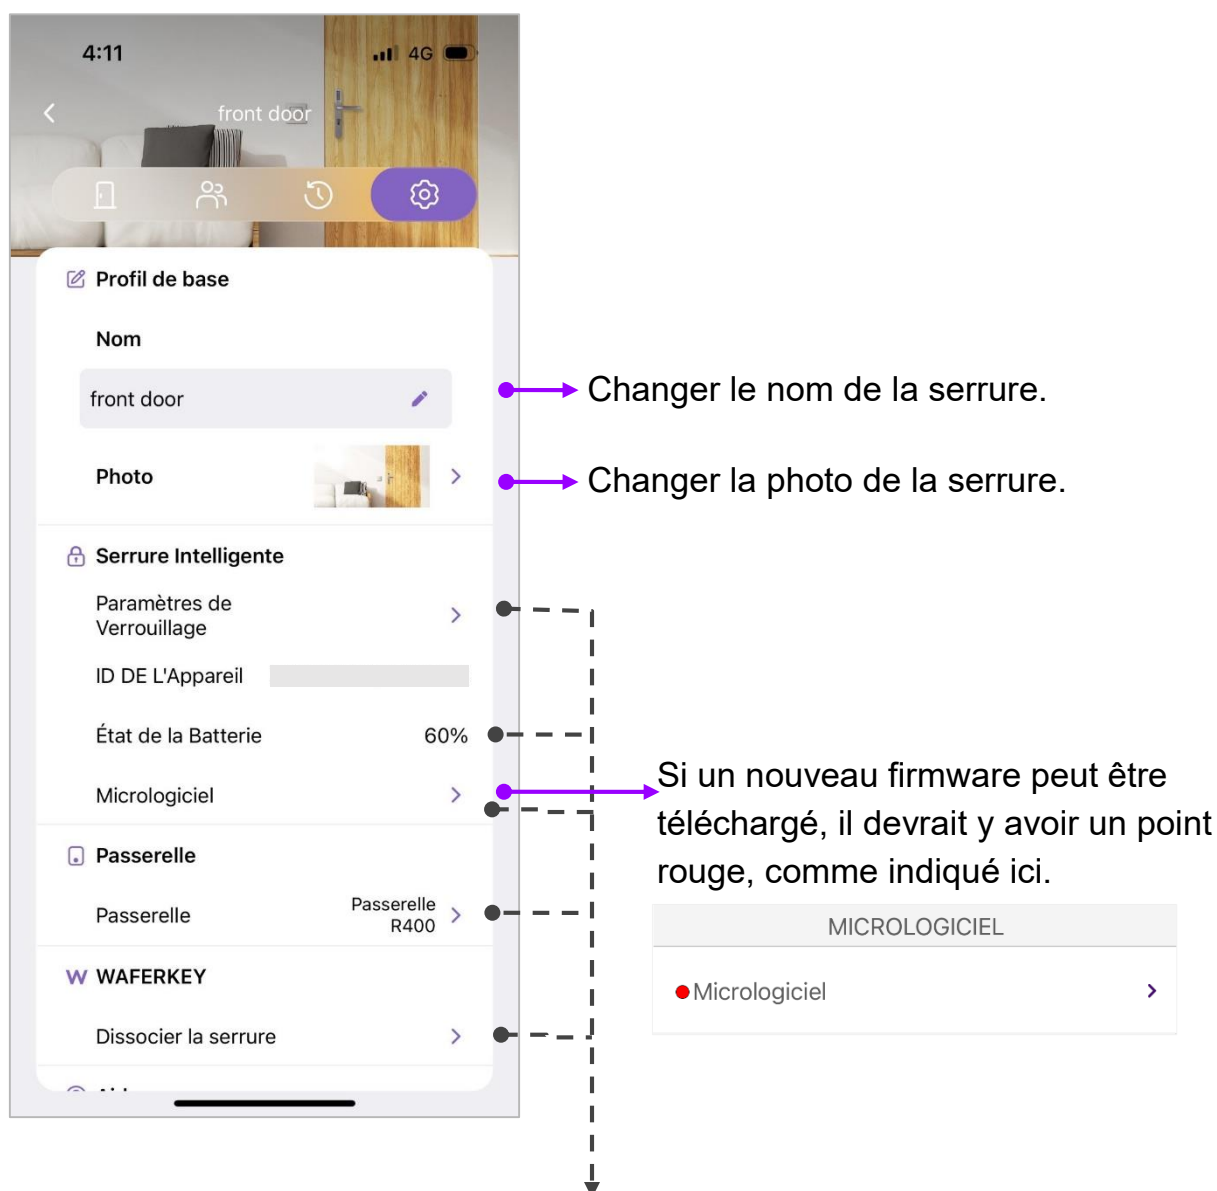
4:11

4G

front door

Profil de base

Nom

front door

Photo

Serrure Intelligente

Paramètres de Verrouillage

ID DE L'Appareil

État de la Batterie 60%

Micrologiciel

Passerelle

Passerelle Passerelle R400

W WAFERKEY

Dissocier la serrure

Changer le nom de la serrure.

Changer la photo de la serrure.

Si un nouveau firmware peut être téléchargé, il devrait y avoir un point rouge, comme indiqué ici.

MICROLOGICIEL

Micrologiciel